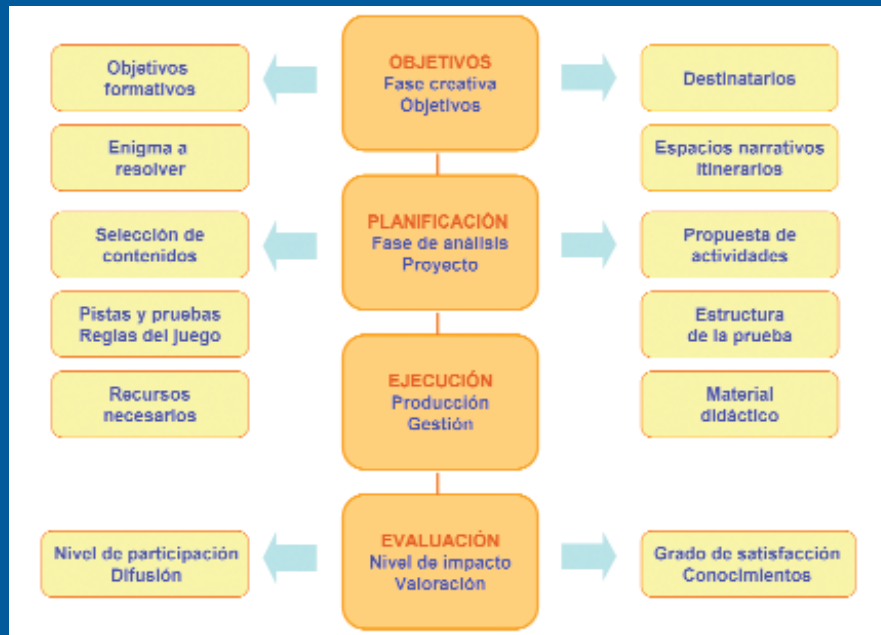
Objetivos formativos

OBJETIVOS
Fase creativa
Objetivos

Destinatarios

Enigma a resolver

Espacios narrativos itinerarios

Selección de contenidos

PLANIFICACIÓN
Fase de análisis
Proyecto

Propuesta de actividades

Pistas y pruebas
Reglas del juego

Estructura de la prueba

Recursos necesarios

EJECUCIÓN
Producción
Gestión

Material didáctico

Nivel de participación
Difusión

EVALUACIÓN
Nivel de impacto
Valoración

Grado de satisfacción
Conocimientos